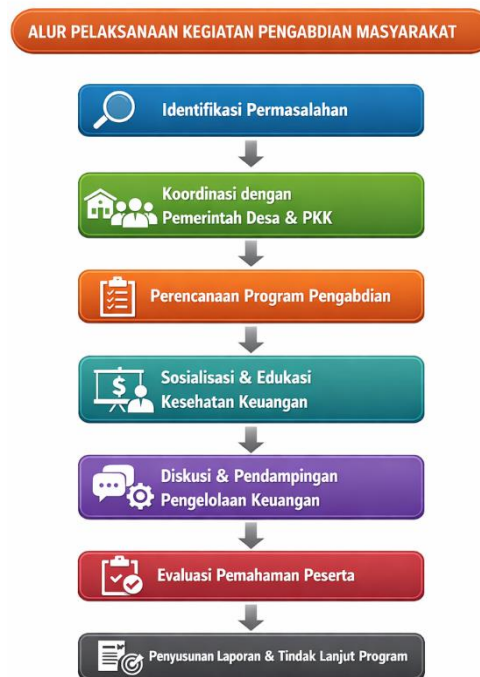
ALUR PELAKSANAAN KEGIATAN PENGABDIAN MASYARAKAT

Identifikasi Permasalahan

Koordinasi dengan Pemerintah Desa & PKK

Perencanaan Program Pengabdian

Sosialisasi & Edukasi Kesehatan Keuangan

Diskusi & Pendampingan Pengelolaan Keuangan

Evaluasi Pemahaman Peserta

Penyusunan Laporan & Tindak Lanjut Program